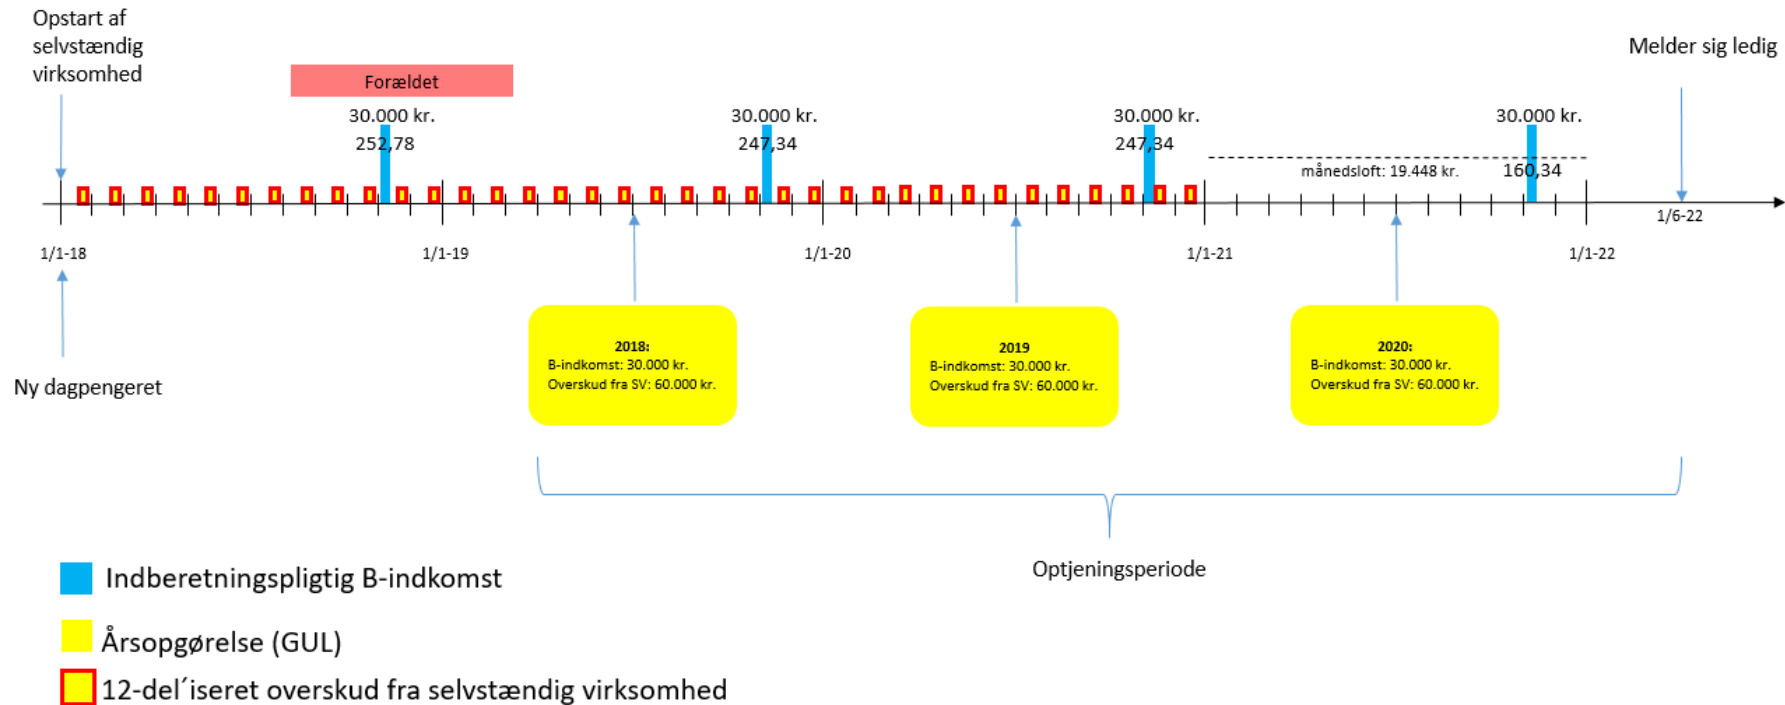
Opstart af selvstændig virksomhed

Forældet

Melder sig ledig

30.000 kr.
252,78

30.000 kr.
247,34

30.000 kr.
247,34

30.000 kr.
160,34

månedsloft: 19.448 kr.

1/6-22

1/1-18

1/1-19

1/1-20

1/1-21

1/1-22

Ny dagpengeret

2018:
B-indkomst: 30.000 kr.
Overskud fra SV: 60.000 kr.

2019
B-indkomst: 30.000 kr.
Overskud fra SV: 60.000 kr.

2020:
B-indkomst: 30.000 kr.
Overskud fra SV: 60.000 kr.

Optjeningsperiode

Indberetningspligtig B-indkomst

Årsopgørelse (GUL)

12-del´iseret overskud fra selvstændig virksomhed